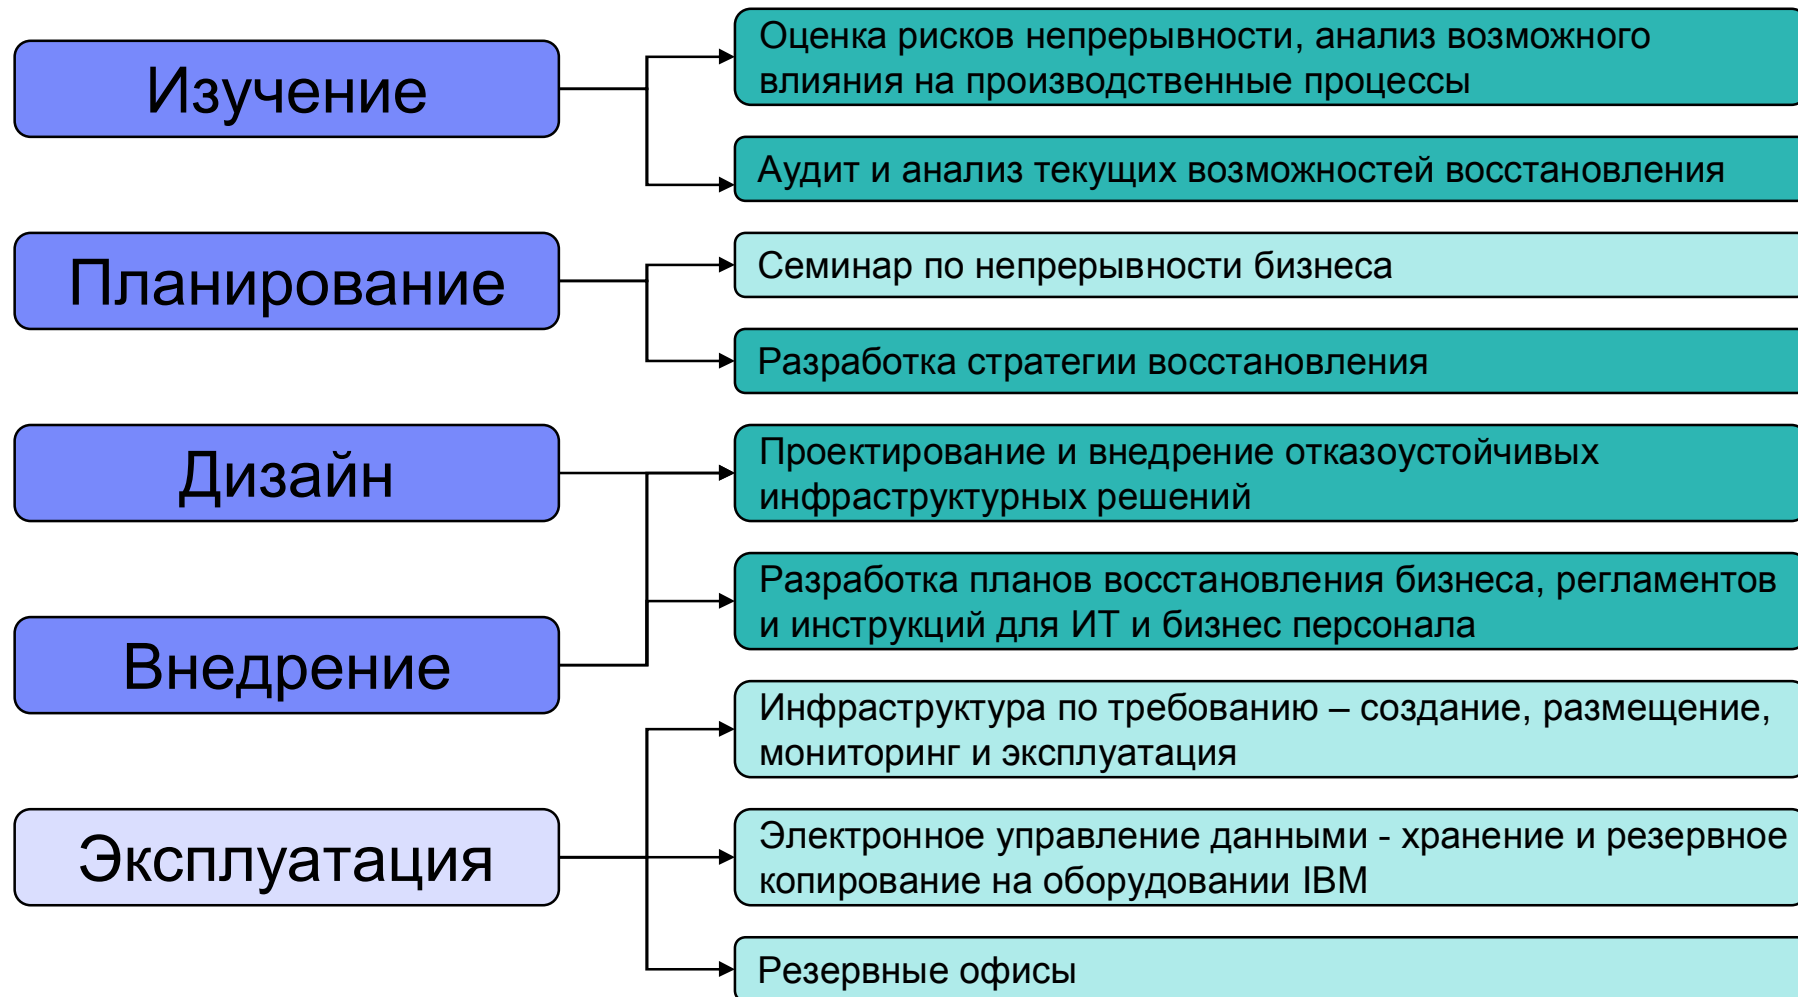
Изучение

Оценка рисков непрерывности, анализ возможного влияния на производственные процессы

Аудит и анализ текущих возможностей восстановления

Планирование

Семинар по непрерывности бизнеса

Разработка стратегии восстановления

Дизайн

Проектирование и внедрение отказоустойчивых инфраструктурных решений

Разработка планов восстановления бизнеса, регламентов и инструкций для ИТ и бизнес персонала

Внедрение

Инфраструктура по требованию – создание, размещение, мониторинг и эксплуатация

Эксплуатация

Электронное управление данными - хранение и резервное копирование на оборудовании IBM

Резервные офисы